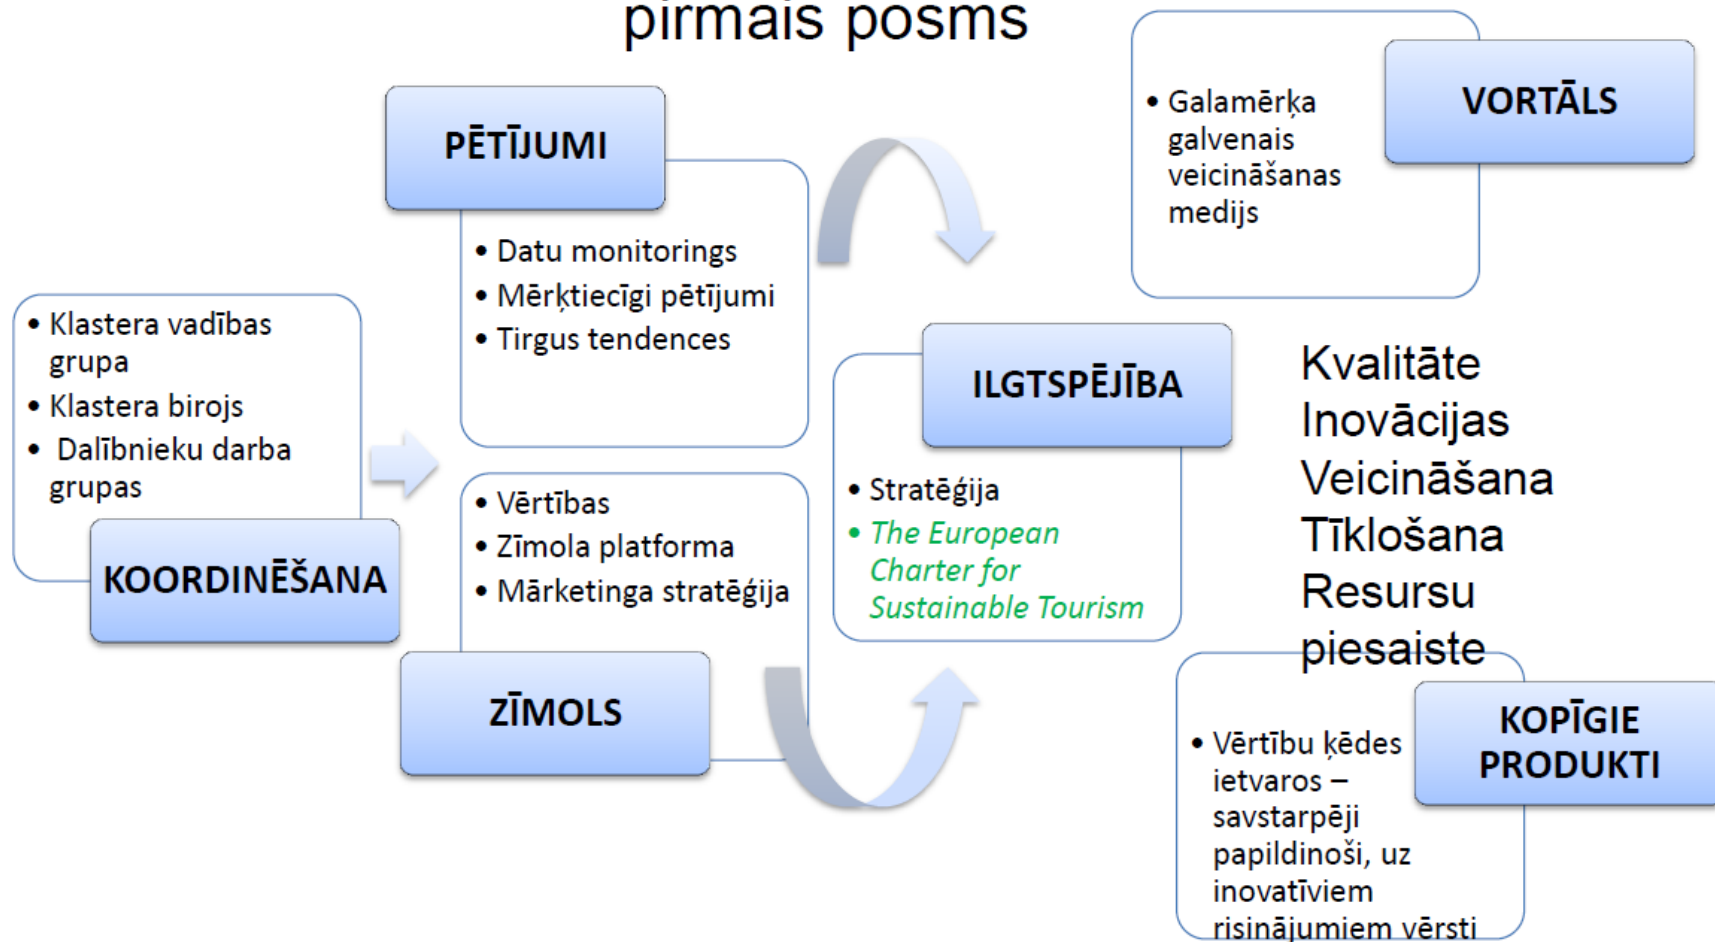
pirmais posms

PĒTĪJUMI

• Datu monitorings
• Mērķtiecīgi pētījumi
• Tirgus tendences

• Galamērķa galvenais veicināšanas medijs

VORTĀLS

• Klastera vadības grupa
• Klastera birojs
• Dalībnieku darba grupas

KOORDINĒŠANA

• Vērtības
• Zīmola platforma
• Mārketinga stratēģija

ZĪMOLS

ILGTSPĒJĪBA

• Stratēģija
• The European Charter for Sustainable Tourism

Kvalitāte
Inovācijas
Veicināšana
Tīklošana
Resursu piesaiste

KOPĪGIE PRODUKTI

• Vērtību ķēdes ietvaros – savstarpēji papildinoši, uz inovatīviem risinājumiem vērsti